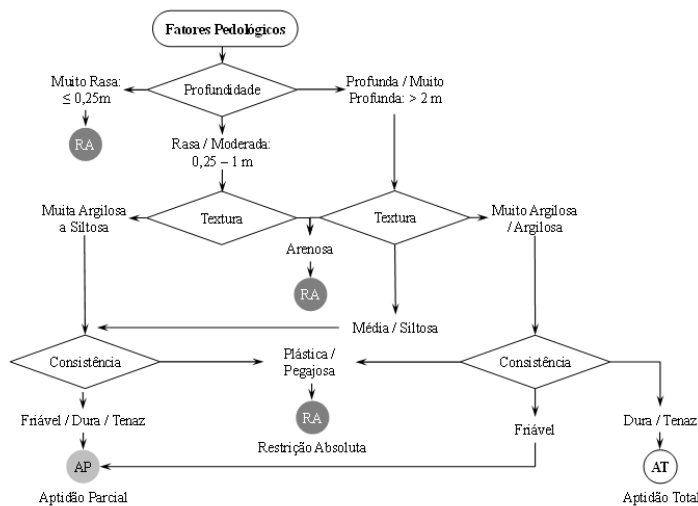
Fatores Pedológicos

Muito Rasa: ≤ 0,25m

Profundidade

Profunda / Muito Profunda: > 2 m

RA

Rasa / Moderada: 0,25 – 1 m

Muita Argilosa a Siltosa

Textura

Textura

Muito Argilosa / Argilosa

Arenosa

RA

Média / Siltosa

Consistência

Plástica / Pegajosa

Consistência

Friável / Dura / Tenaz

RA

Restrição Absoluta

Friável

Dura / Tenaz

AP

Aptidão Parcial

AT

Aptidão Total